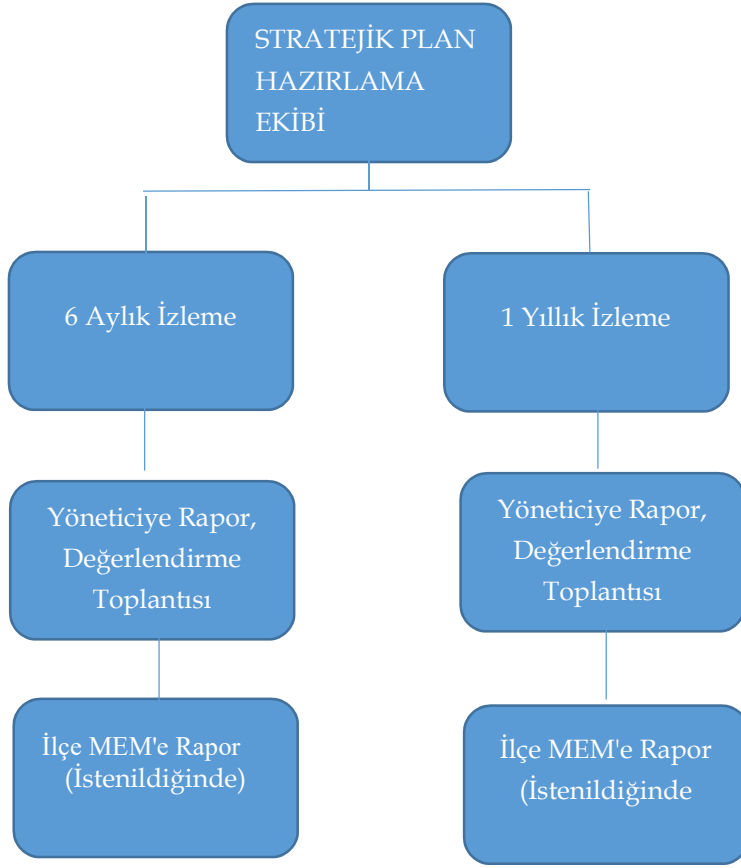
STRATEJİK PLAN HAZIRLAMA EKİBİ

6 Aylık İzleme

1 Yıllık İzleme

Yöneticiye Rapor, Değerlendirme Toplantısı

Yöneticiye Rapor, Değerlendirme Toplantısı

İlçe MEM'e Rapor (İstenildiğinde)

İlçe MEM'e Rapor (İstenildiğinde